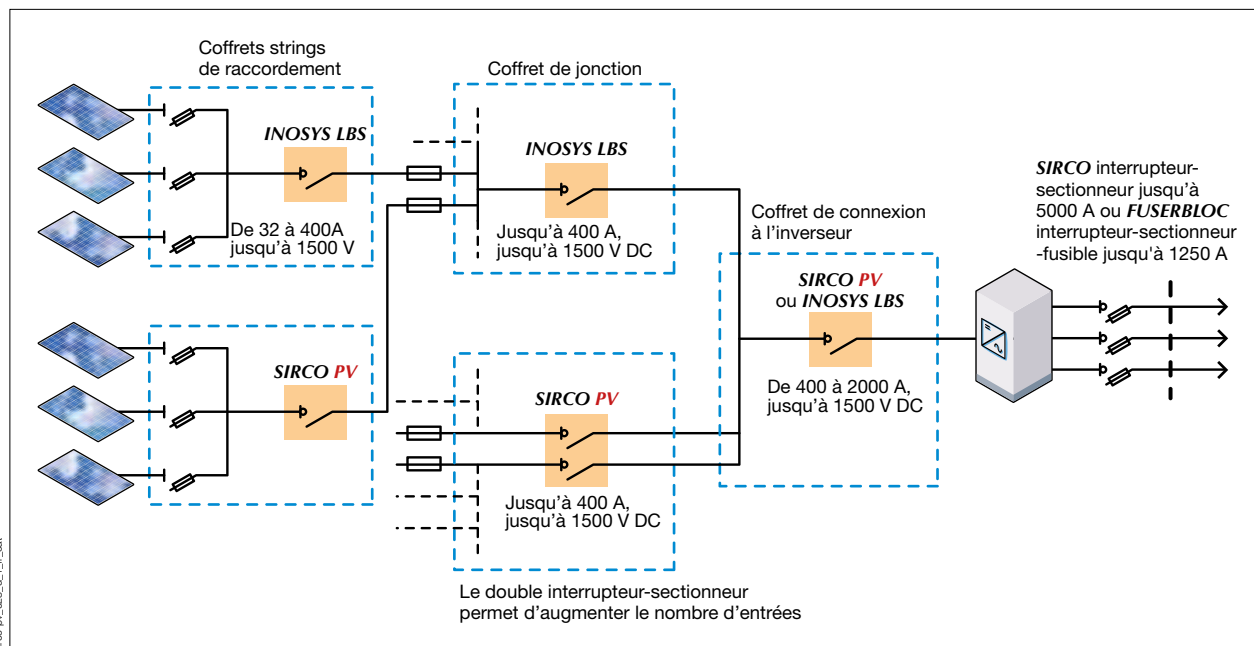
Coffrets strings de raccordement

INOSYS LBS

De 32 à 400A jusqu'à 1500 V

Coffret de jonction

INOSYS LBS

Jusqu'à 400 A, jusqu'à 1500 V DC

Coffret de connexion à l'inverseur

SIRCO PV ou INOSYS LBS

De 400 à 2000 A, jusqu'à 1500 V DC

SIRCO interrupteur-sectionneur jusqu'à 5000 A ou FUSERBLOC interrupteur-sectionneur -fusible jusqu'à 1250 A

SIRCO PV

SIRCO PV

Jusqu'à 400 A, jusqu'à 1500 V DC

Le double interrupteur-sectionneur permet d'augmenter le nombre d'entrées

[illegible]